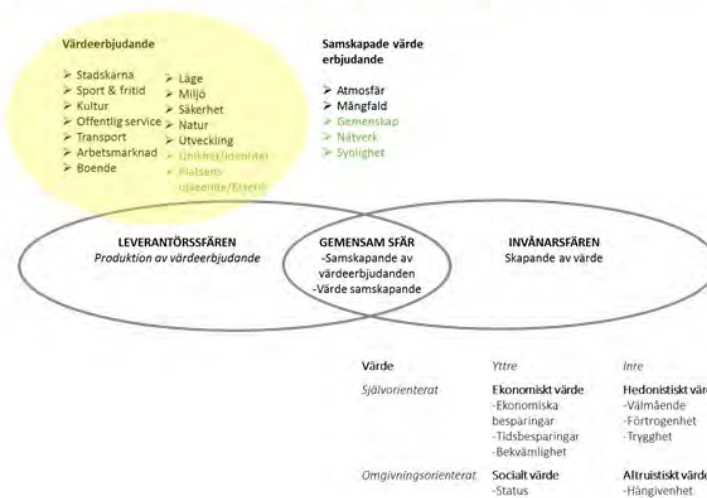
Värdeerbjudande

➢ Stadskärna
➢ Sport & fritid
➢ Kultur
➢ Offentlig service
➢ Transport
➢ Arbetsmarknad
➢ Boende

➢ Läge
➢ Miljö
➢ Säkerhet
➢ Natur
➢ Utveckling
➢ Unikhet/identitet
➢ Platsens utseende/Estetik

Samskapade värde erbjudande

➢ Atmosfär
➢ Mångfald
➢ Gemenskap
➢ Nätverk
➢ Synlighet

LEVERANTÖRSSFÄREN
Produktion av värdeerbjudande

GEMENSAM SFÄR
-Samskapande av värdeerbjudanden
-Värde samskapande

INVÅNARSFÄREN
Skapande av värde

| Värde | Yttre | Inre |
|---|---|---|
| Självorienterat | Ekonomiskt värde -Ekonomiska besparingar -Tidsbesparingar -Bekvämlighet | Hedonistiskt värd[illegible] -Välmående -Förtrogenhet -Trygghet |
| Omgivningsorienterat | Socialt värde -Status | Altruistiskt värd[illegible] -Hängivenhet |